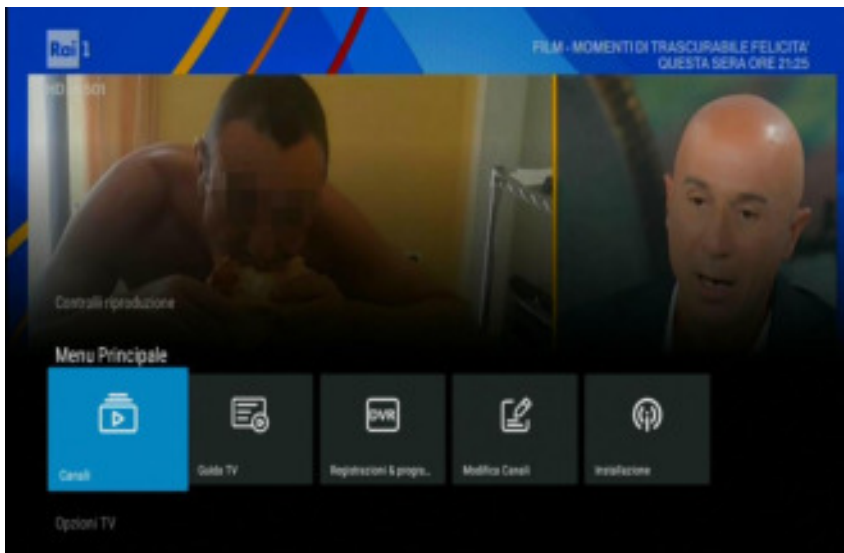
Rai 1

FILM - MOMENTI DI TRASCURABILE FELICITA'
QUESTA SERA ORE 21:25

HD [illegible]

Controlli riproduzione

Menu Principale

Canali

Guida TV

DVR
Registrazioni & progra...

Modifica Canali

Installazione

Opzioni TV